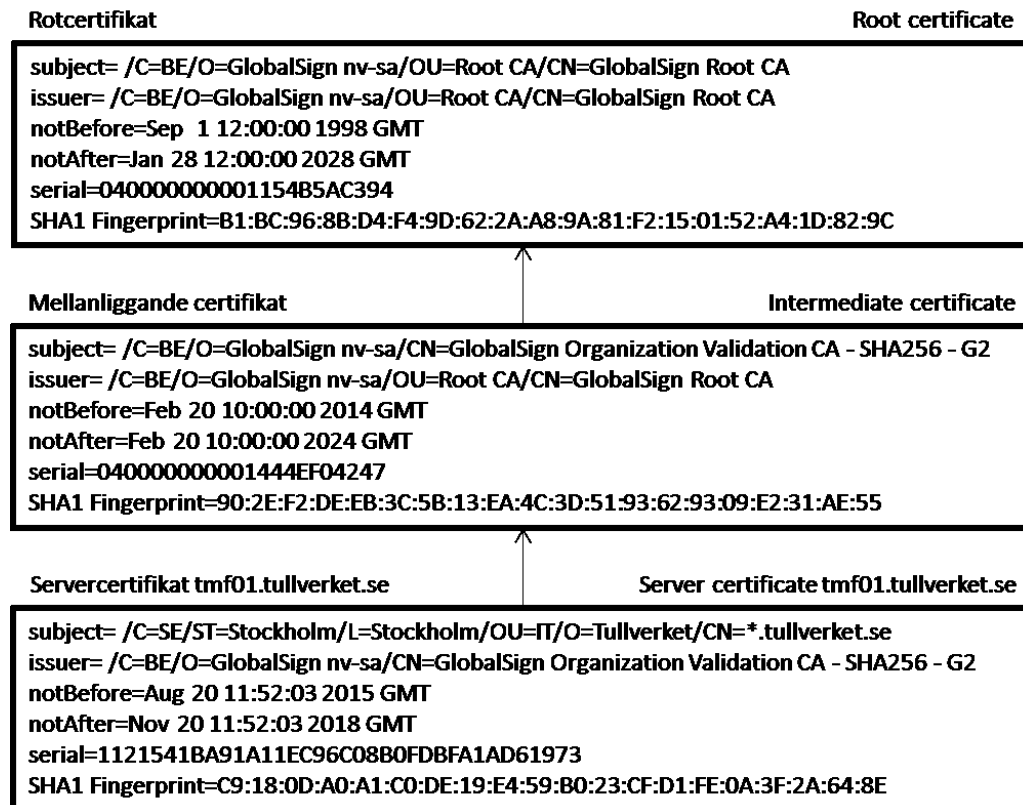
Rotcertifikat

Root certificate

subject= /C=BE/O=GlobalSign nv-sa/OU=Root CA/CN=GlobalSign Root CA
issuer= /C=BE/O=GlobalSign nv-sa/OU=Root CA/CN=GlobalSign Root CA
notBefore=Sep 1 12:00:00 1998 GMT
notAfter=Jan 28 12:00:00 2028 GMT
serial=040000000001154B5AC394
SHA1 Fingerprint=B1:BC:96:8B:D4:F4:9D:62:2A:A8:9A:81:F2:15:01:52:A4:1D:82:9C

Mellanliggande certifikat

Intermediate certificate

subject= /C=BE/O=GlobalSign nv-sa/CN=GlobalSign Organization Validation CA - SHA256 - G2
issuer= /C=BE/O=GlobalSign nv-sa/OU=Root CA/CN=GlobalSign Root CA
notBefore=Feb 20 10:00:00 2014 GMT
notAfter=Feb 20 10:00:00 2024 GMT
serial=040000000001444EF04247
SHA1 Fingerprint=90:2E:F2:DE:EB:3C:5B:13:EA:4C:3D:51:93:62:93:09:E2:31:AE:55

Servercertifikat tmf01.tullverket.se

Server certificate tmf01.tullverket.se

subject= /C=SE/ST=Stockholm/L=Stockholm/OU=IT/O=Tullverket/CN=*.tullverket.se
issuer= /C=BE/O=GlobalSign nv-sa/CN=GlobalSign Organization Validation CA - SHA256 - G2
notBefore=Aug 20 11:52:03 2015 GMT
notAfter=Nov 20 11:52:03 2018 GMT
serial=1121541BA91A11EC96C08B0FDBFA1AD61973
SHA1 Fingerprint=C9:18:0D:A0:A1:C0:DE:19:E4:59:B0:23:CF:D1:FE:0A:3F:2A:64:8E